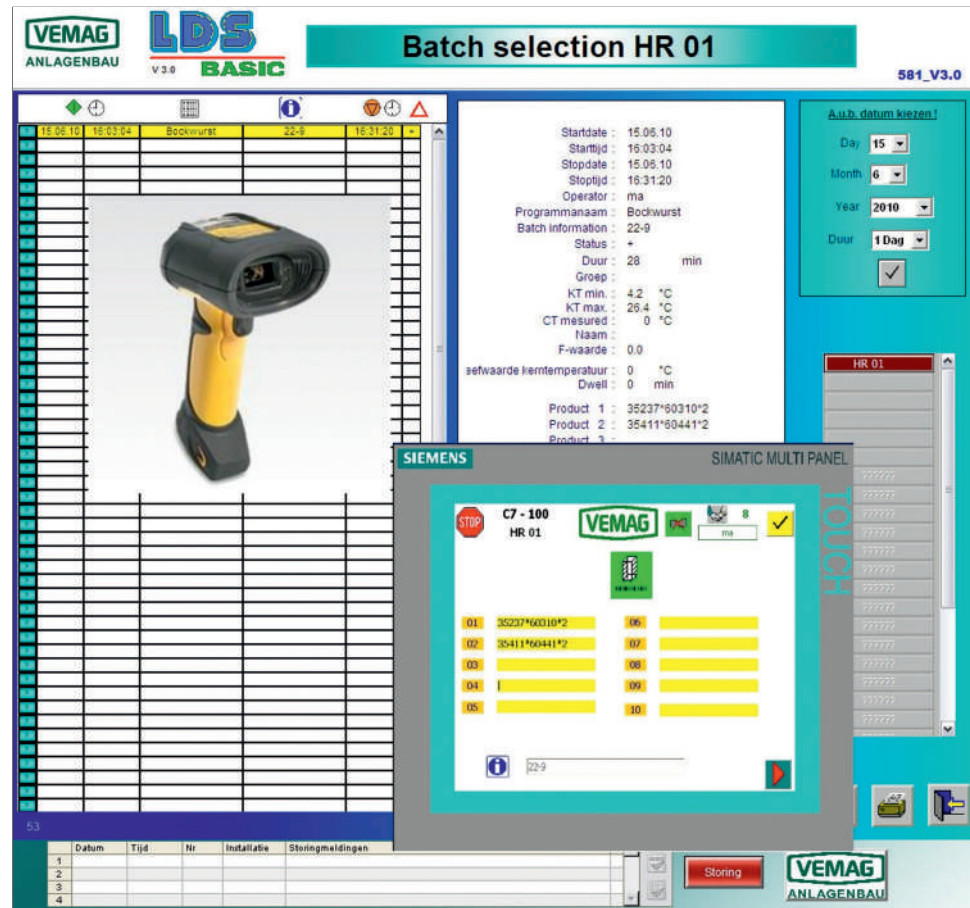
VEMAG
ANLAGENBAU

LDS
V 3.0
BASIC

Batch selection HR 01

581_V3.0

| 15.06.10 | 16:03:04 | Bockwurst | 22-9 | 16:31:20 | + |
|---|---|---|---|---|---|

Startdate : 15.06.10
Starttijd : 16:03:04
Stopdate : 15.06.10
Stoptijd : 16:31:20
Operator : ma
Programmanaam : Bockwurst
Batch information : 22-9
Status : +
Duur : 28 min
Groep :
KT min. : 4.2 °C
KT max. : 26.4 °C
CT mesured : 0 °C
Naam :
F-waarde : 0.0
sefwaarde kerntemperatuur : 0 °C
Dwell : 0 min
Product 1 : 35237*60310*2
Product 2 : 35411*60441*2
Product 3 :

A.u.b. datum kiezen !
Day 15
Month 6
Year 2010
Duur 1 Dag
✓

HR 01
??????
??????
??????
??????
??????
??????
??????
??????
??????
??????
??????
??????
??????

SIEMENS
SIMATIC MULTI PANEL
TOUCH

STOP
C7 - 100
HR 01
VEMAG
8
ma
✓

| 01 | 35237*60310*2 | 06 | |
|---|---|---|---|
| 02 | 35411*60441*2 | 07 | |
| 03 | | 08 | |
| 04 | | 09 | |
| 05 | | 10 | |

22-9

53

| | Datum | Tijd | Nr | Installatie | Storingmeldingen |
|---|---|---|---|---|---|
| 1 | | | | | |
| 2 | | | | | |
| 3 | | | | | |
| 4 | | | | | |

Storing

VEMAG
ANLAGENBAU